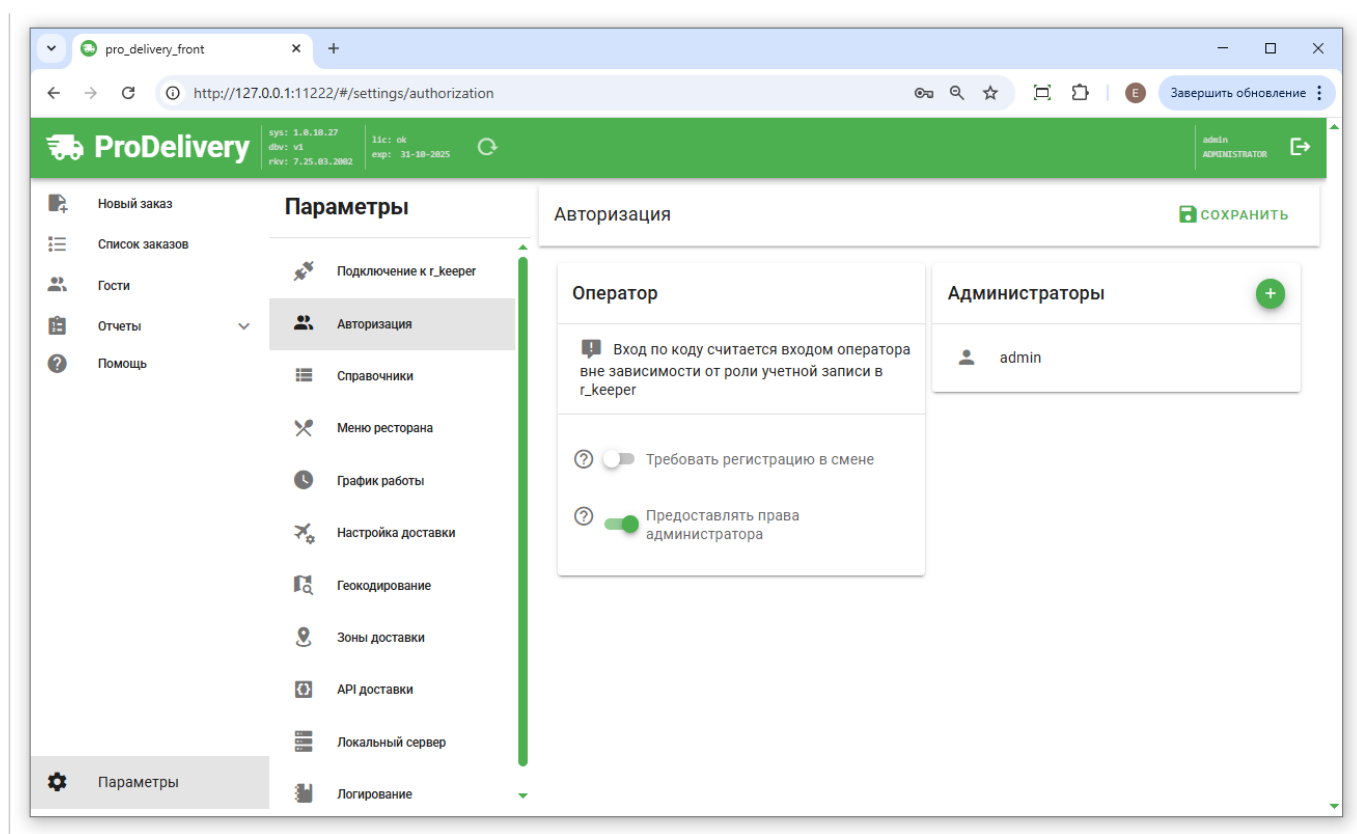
pro_delivery_front

http://127.0.0.1:11222/#/settings/authorization

E Завершить обновление

ProDelivery

sys: 1.0.10.27
dbv: v1
rkv: 7.25.03.2002

lic: ok
exp: 31-10-2025

admin
ADMINISTRATOR

Новый заказ
Список заказов
Гости
Отчеты
Помощь

Параметры

Параметры

Подключение к r_keeper
Авторизация
Справочники
Меню ресторана
График работы
Настройка доставки
Геокодирование
Зоны доставки
API доставки
Локальный сервер
Логирование

Авторизация

СОХРАНИТЬ

Оператор

Вход по коду считается входом оператора вне зависимости от роли учетной записи в r_keeper

Требовать регистрацию в смене

Предоставлять права администратора

Администраторы

admin